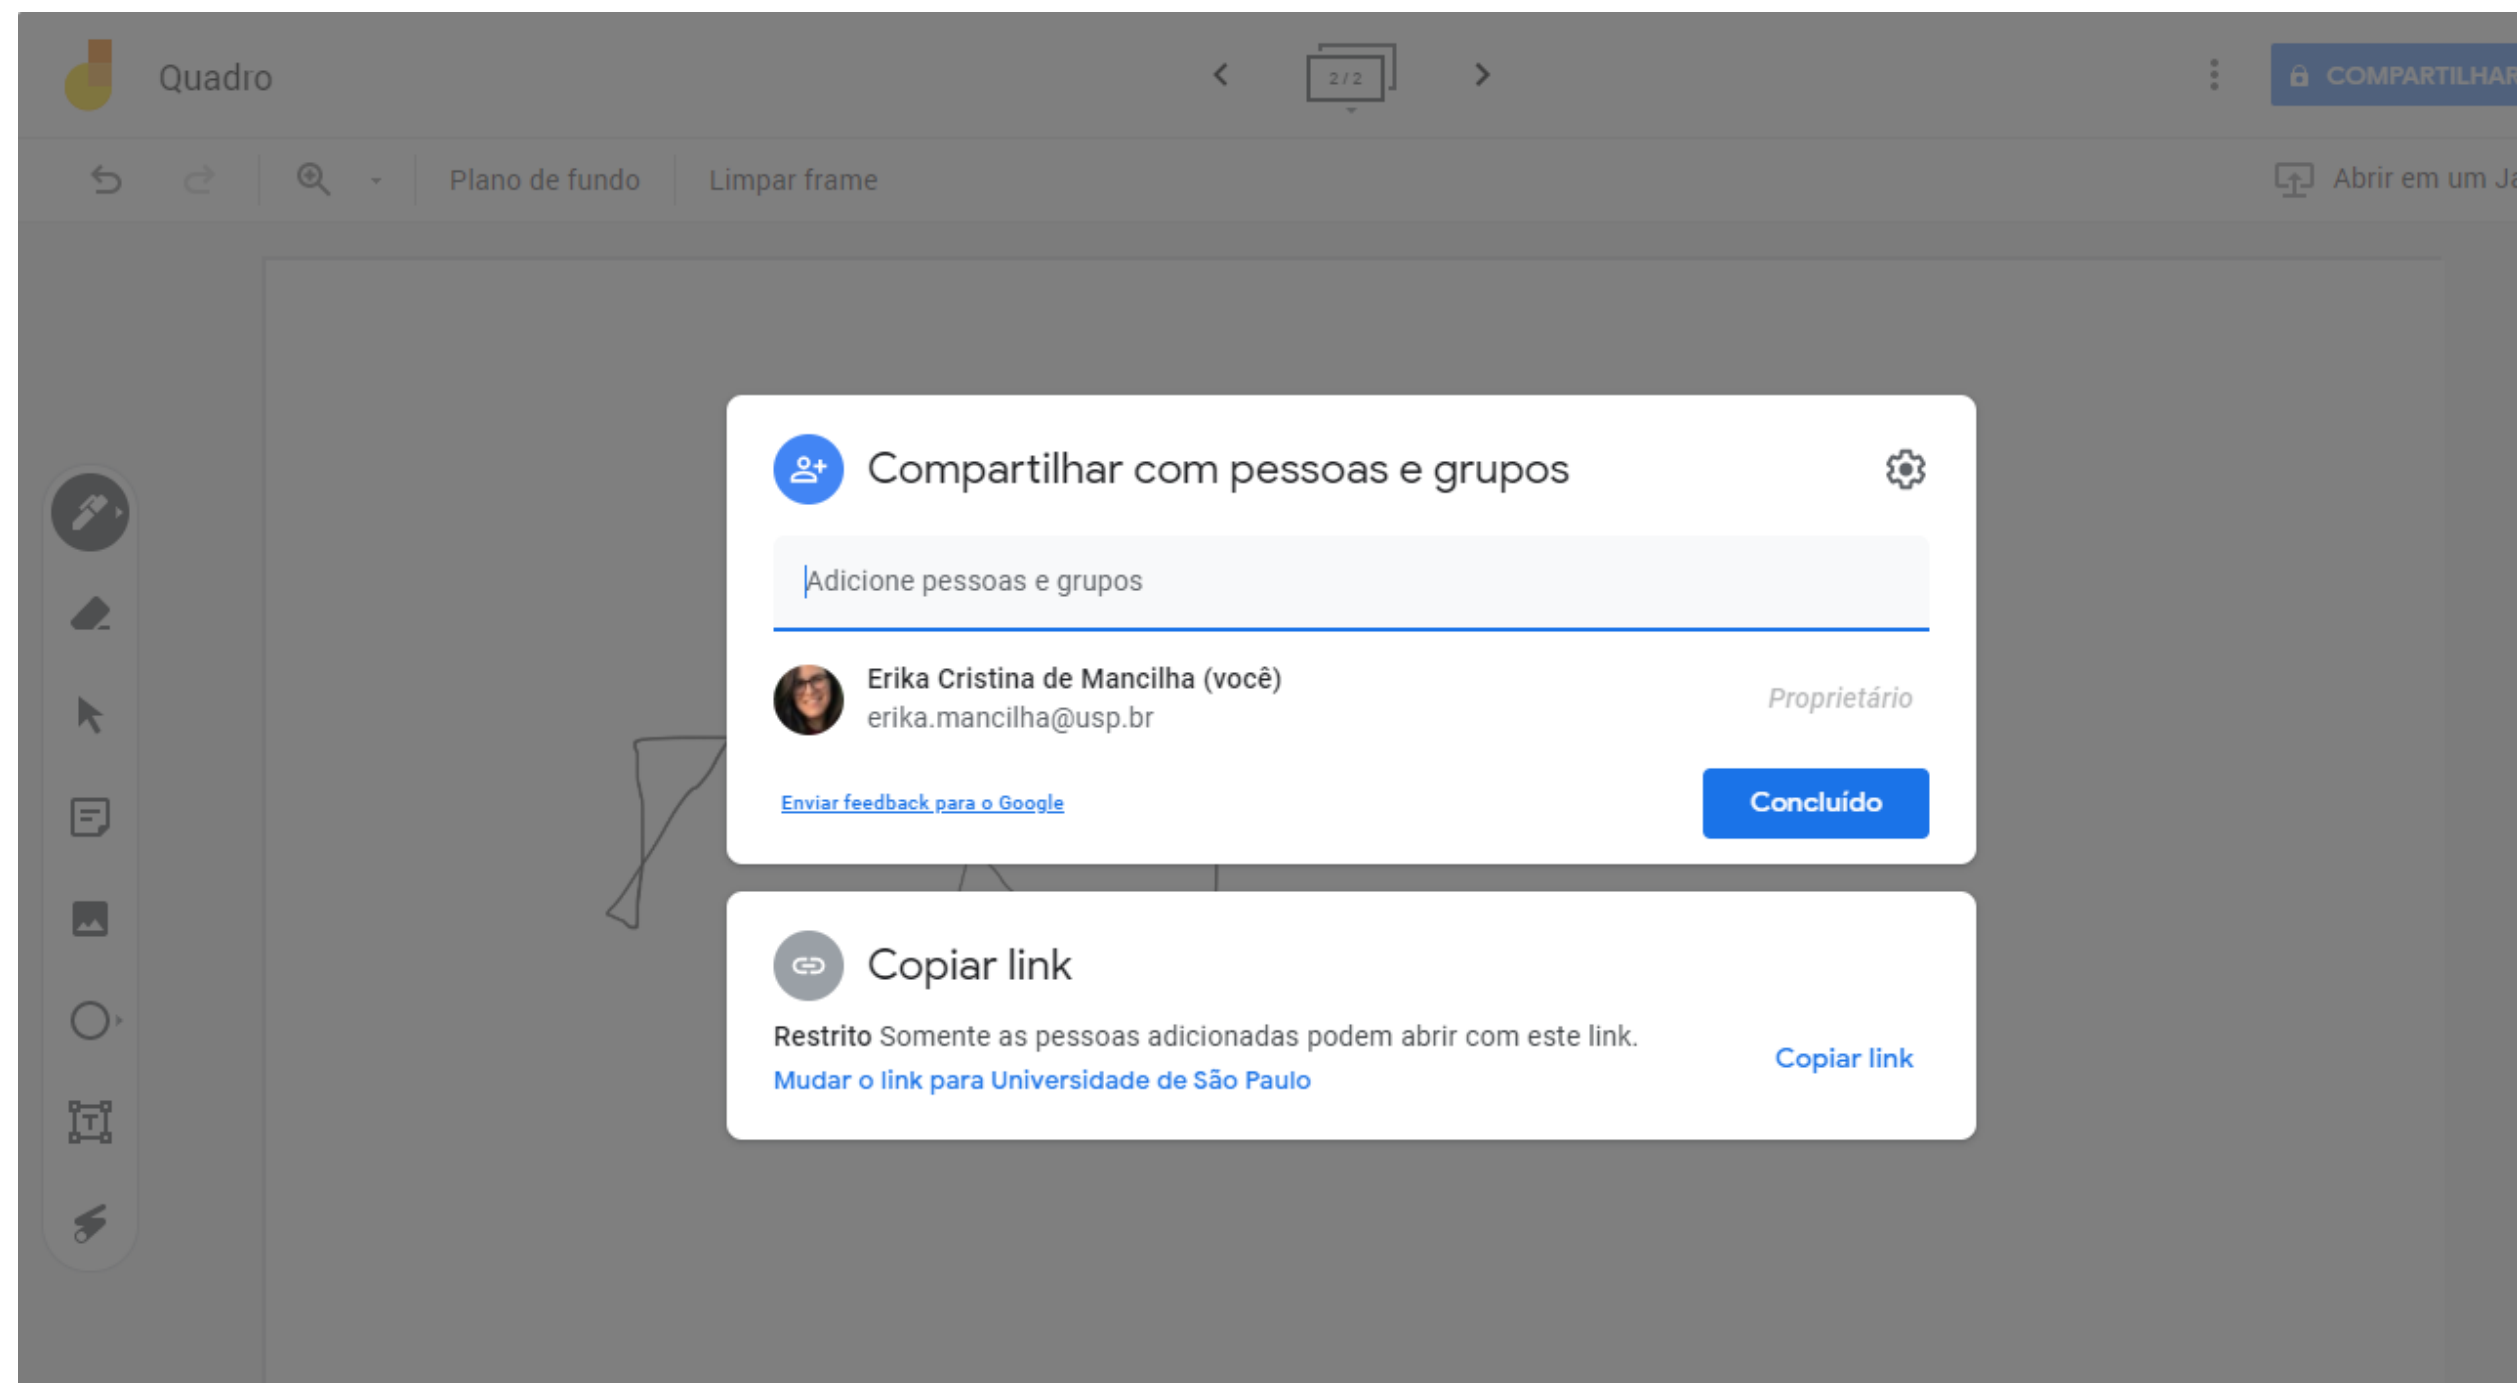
Quadro

2 / 2

COMPARTILHAR

Plano de fundo

Limpar frame

Abrir em um Ja

Compartilhar com pessoas e grupos

Adicione pessoas e grupos

Erika Cristina de Mancilha (você)
erika.mancilha@usp.br

Proprietário

Enviar feedback para o Google

Concluído

Copiar link

**Restrito** Somente as pessoas adicionadas podem abrir com este link.
Mudar o link para Universidade de São Paulo

Copiar link